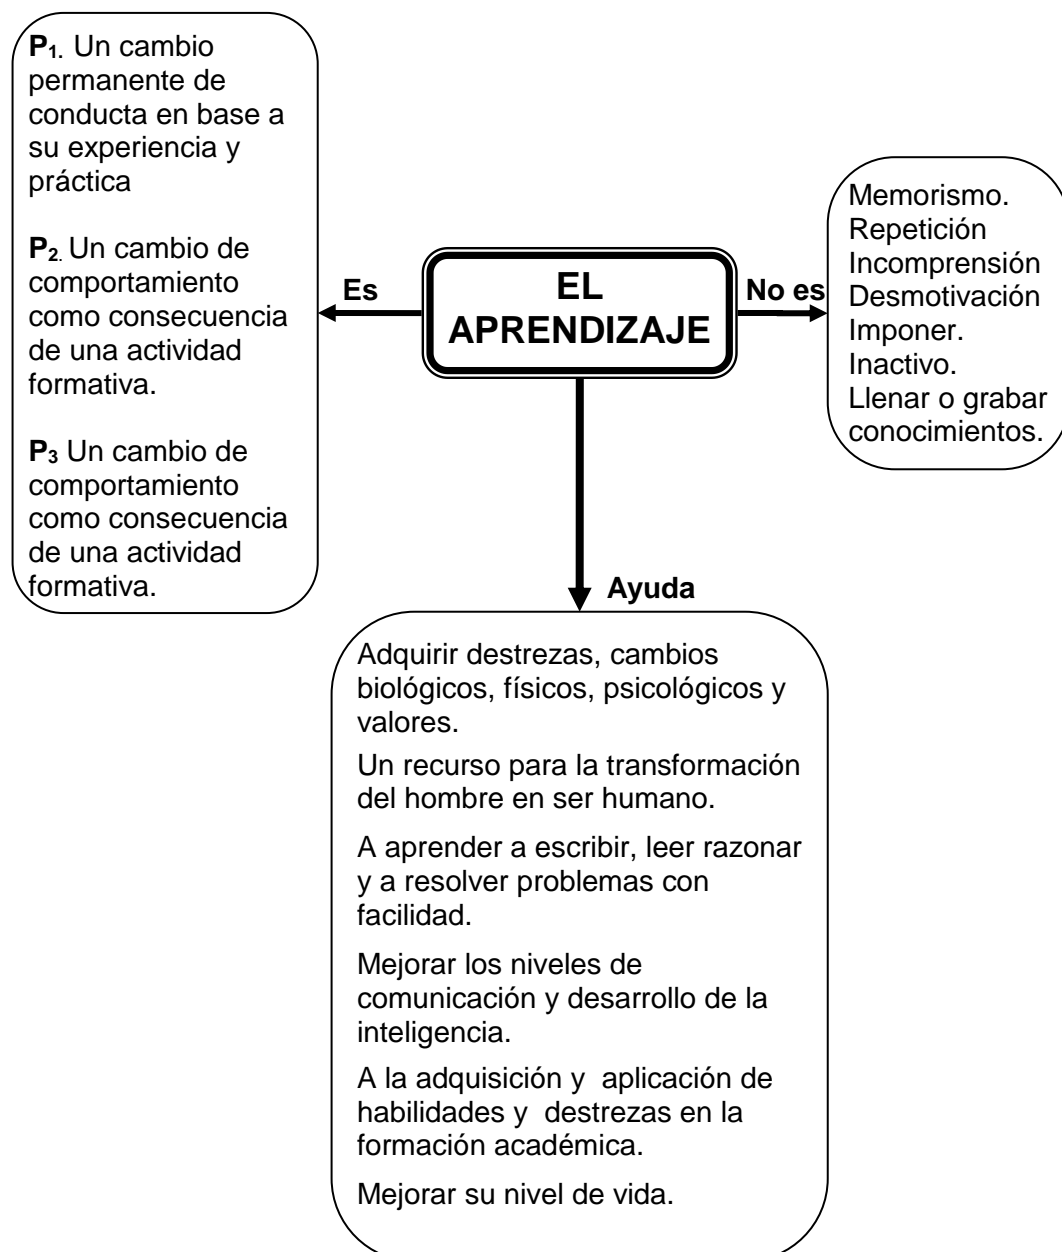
EL APRENDIZAJE

Es

$P_1$. Un cambio permanente de conducta en base a su experiencia y práctica

$P_2$. Un cambio de comportamiento como consecuencia de una actividad formativa.

$P_3$ Un cambio de comportamiento como consecuencia de una actividad formativa.

No es

Memorismo.
Repetición
Incomprensión
Desmotivación
Imponer.
Inactivo.
Llenar o grabar conocimientos.

Ayuda

Adquirir destrezas, cambios biológicos, físicos, psicológicos y valores.

Un recurso para la transformación del hombre en ser humano.

A aprender a escribir, leer razonar y a resolver problemas con facilidad.

Mejorar los niveles de comunicación y desarrollo de la inteligencia.

A la adquisición y aplicación de habilidades y destrezas en la formación académica.

Mejorar su nivel de vida.